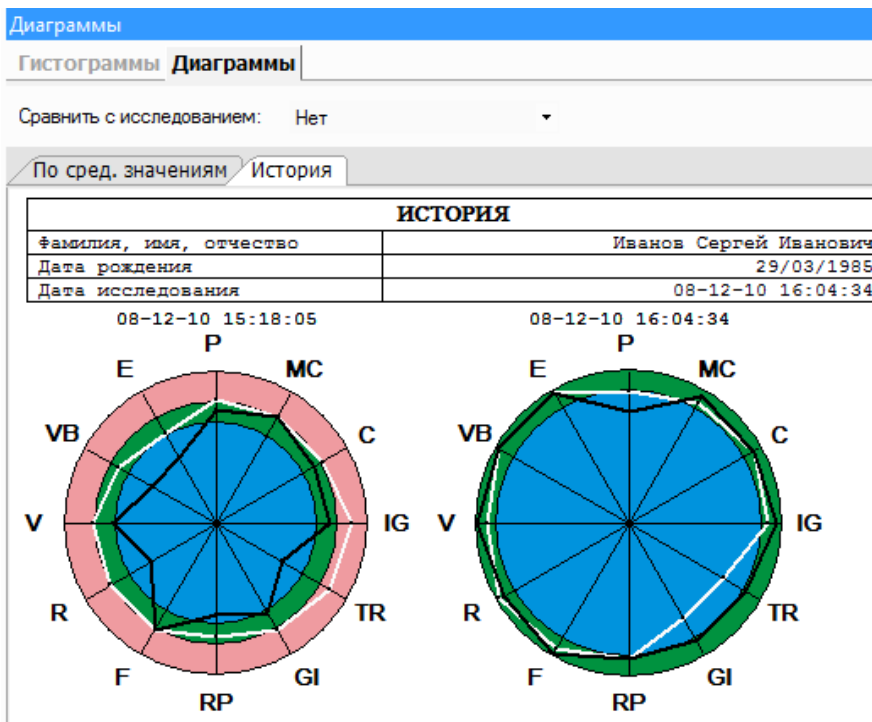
Диаграммы

Гистограммы Диаграммы

Сравнить с исследованием: Нет

По сред. значениям История

| ИСТОРИЯ | |
|---|---|
| Фамилия, имя, отчество | Иванов Сергей Иванович |
| Дата рождения | 29/03/1985 |
| Дата исследования | 08-12-10 16:04:34 |

08-12-10 15:18:05

P MC C IG TR GI RP F R V VB E

08-12-10 16:04:34

P MC C IG TR GI RP F R V VB E